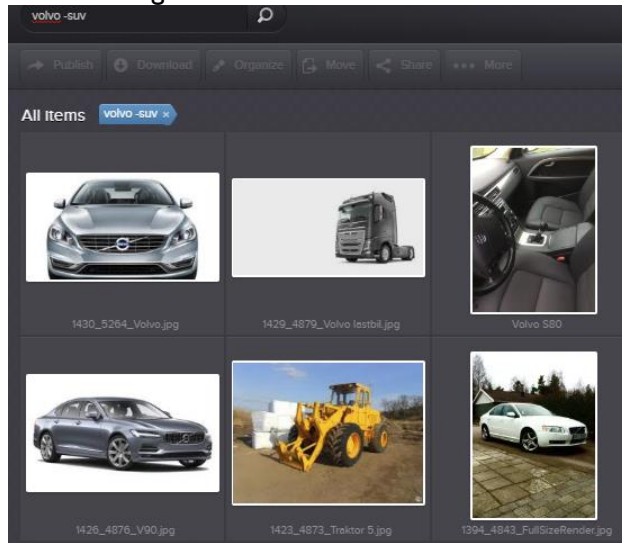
volvo -suv

Publish | Download | Organize | Move | Share | More

All items volvo -suv ×

1430_5264_Volvo.jpg

1429_4879_Volvo lastbil.jpg

Volvo S80

1426_4876_V90.jpg

1423_4873_Traktor 5.jpg

1394_4843_FullSizeRender.jpg